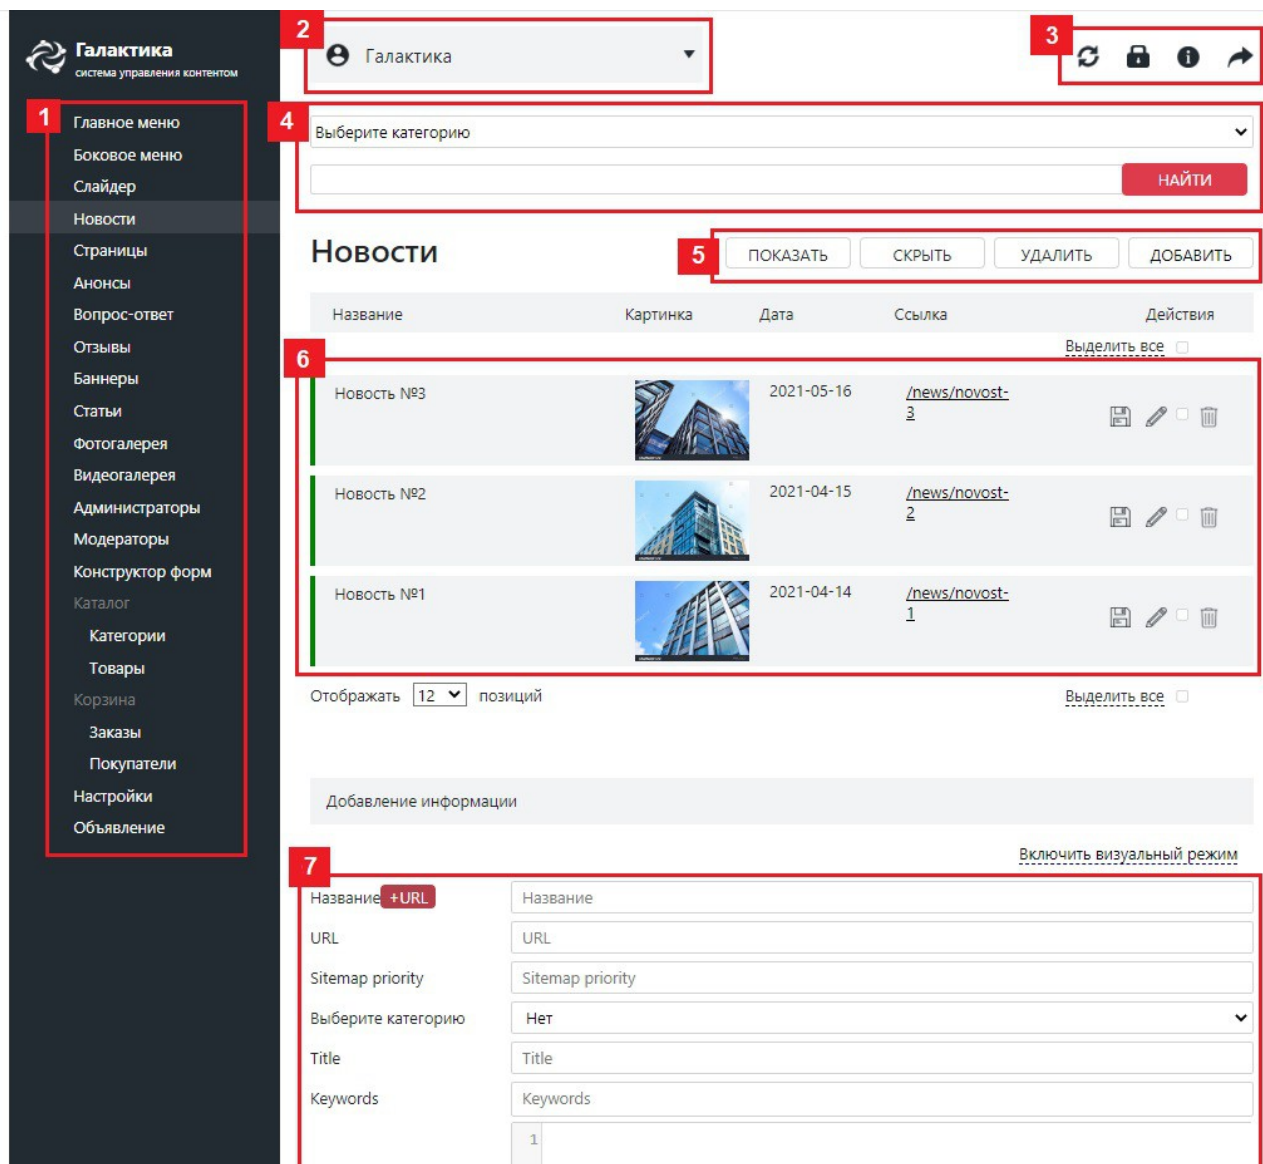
Галактика
система управления контентом

1
Главное меню
Боковое меню
Слайдер
Новости
Страницы
Анонсы
Вопрос-ответ
Отзывы
Баннеры
Статьи
Фотогалерея
Видеогалерея
Администраторы
Модераторы
Конструктор форм
Каталог
Категории
Товары
Корзина
Заказы
Покупатели
Настройки
Объявление

2
Галактика

3

4
Выберите категорию
НАЙТИ

Новости

5
ПОКАЗАТЬ
СКРЫТЬ
УДАЛИТЬ
ДОБАВИТЬ

| Название | Картинка | Дата | Ссылка | Действия |
|---|---|---|---|---|
| | | | | Выделить все |
| Новость №3 | | 2021-05-16 | /news/novost-3 | |
| Новость №2 | | 2021-04-15 | /news/novost-2 | |
| Новость №1 | | 2021-04-14 | /news/novost-1 | |

6

Отображать 12 позиций
Выделить все

Добавление информации

Включить визуальный режим

7
Название +URL | Название
URL | URL
Sitemap priority | Sitemap priority
Выберите категорию | Нет
Title | Title
Keywords | Keywords
1